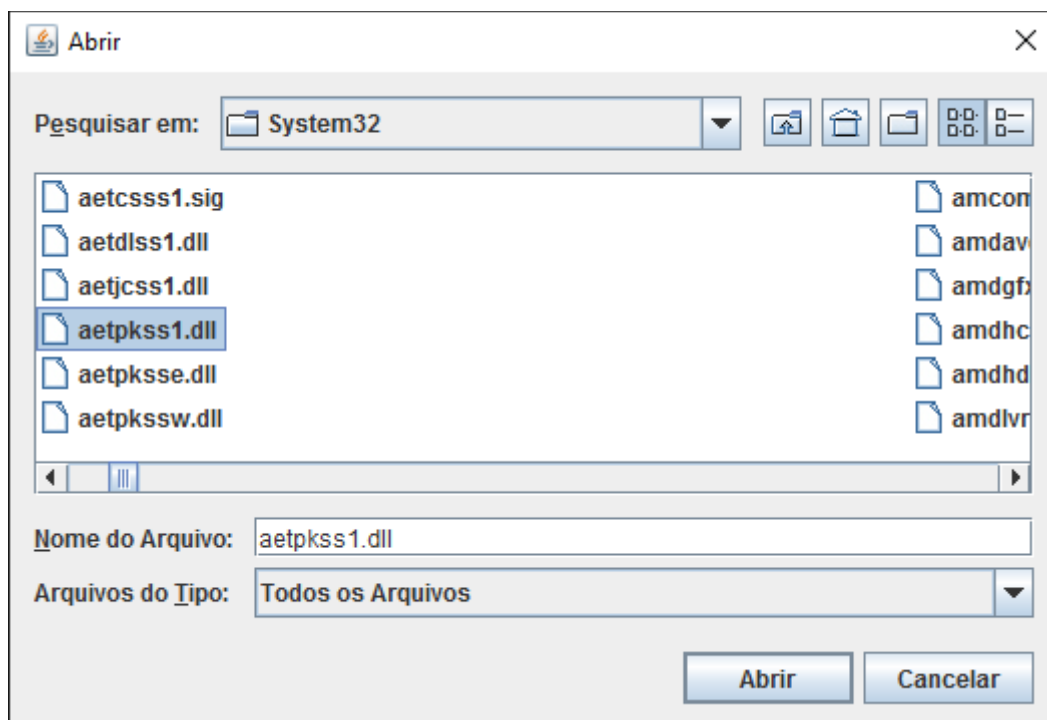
Abrir

Pesquisar em: System32

aetcsss1.sig
aetdlss1.dll
aetjcss1.dll
aetpkss1.dll
aetpksse.dll
aetpkssw.dll

amcon
amdav
amdgf
amdhc
amdhd
amdlvr

Nome do Arquivo: aetpkss1.dll

Arquivos do Tipo: Todos os Arquivos

Abrir Cancelar